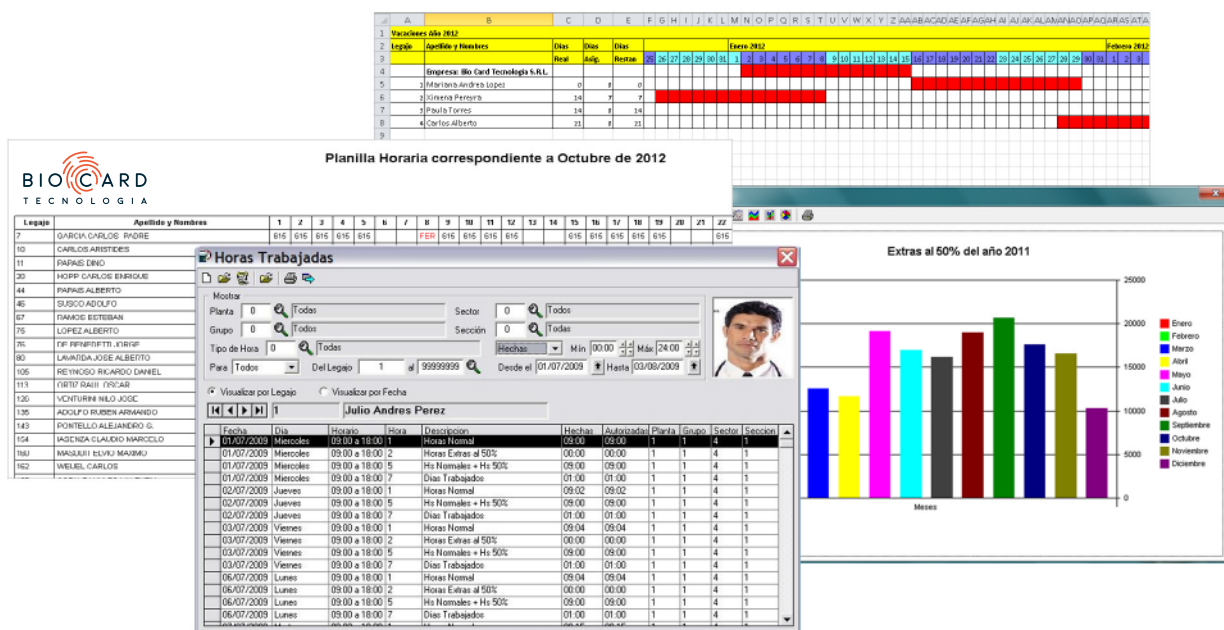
| | A | B | C | D | E |
|---|---|---|---|---|---|
| 1 | Vacaciones Año 2012 | | | | |
| 2 | Legajo | Apellido y Nombres | Dias | Dias | Dias |
| 3 | | | Real | Asig. | Restan |
| 4 | | Empresa: Bio Card Tecnologia S.R.L. | | | |
| 5 | 1 | Mariana Andrea Lopez | 0 | 8 | 0 |
| 6 | 2 | Ximena Pereyra | 14 | 7 | 7 |
| 7 | 3 | Paula Torres | 14 | 0 | 14 |
| 8 | 4 | Carlos Alberto | 21 | 0 | 21 |

Enero 2012
Febrero 2012
25 26 27 28 29 30 31 1 2 3 4 5 6 7 8 9 10 11 12 13 14 15 16 17 18 19 20 21 22 23 24 25 26 27 28 29 30 31 1 2 3

BIO CARD TECNOLOGIA

Planilla Horaria correspondiente a Octubre de 2012

| Legajo | Apellido y Nombres | 1 | 2 | 3 | 4 | 5 | 6 | 7 | 8 | 9 | 10 | 11 | 12 | 13 | 14 | 15 | 16 | 17 | 18 | 19 | 20 | 21 | 22 |
|---|---|---|---|---|---|---|---|---|---|---|---|---|---|---|---|---|---|---|---|---|---|---|---|
| 7 | GARCIA CARLOS PADRE | 615 | 615 | 615 | 615 | 615 | | | FER | 615 | 615 | 615 | 615 | | | 615 | 615 | 615 | 615 | 615 | | | 615 |
| 10 | CARLOS ARISTIDES | | | | | | | | | | | | | | | | | | | | | | |
| 11 | PAPAIS DINO | | | | | | | | | | | | | | | | | | | | | | |
| 20 | HOPP CARLOS ENRIQUE | | | | | | | | | | | | | | | | | | | | | | |
| 44 | PAPAIS ALBERTO | | | | | | | | | | | | | | | | | | | | | | |
| 45 | SUSCO ADOLFO | | | | | | | | | | | | | | | | | | | | | | |
| 67 | RAMOS ESTEBAN | | | | | | | | | | | | | | | | | | | | | | |
| 75 | LOPEZ ALBERTO | | | | | | | | | | | | | | | | | | | | | | |
| 76 | DE BENEDETTI JORGE | | | | | | | | | | | | | | | | | | | | | | |
| 80 | LAVARDA JOSE ALBERTO | | | | | | | | | | | | | | | | | | | | | | |
| 105 | REYNOSO RICARDO DANIEL | | | | | | | | | | | | | | | | | | | | | | |
| 113 | ORTIZ RAUL OSCAR | | | | | | | | | | | | | | | | | | | | | | |
| 120 | VENTURINI NILO JOSE | | | | | | | | | | | | | | | | | | | | | | |
| 135 | ADOLFO RUBEN ARMANDO | | | | | | | | | | | | | | | | | | | | | | |
| 143 | PONTELLO ALEJANDRO G. | | | | | | | | | | | | | | | | | | | | | | |
| 154 | IASENZA CLAUDIO MARCELO | | | | | | | | | | | | | | | | | | | | | | |
| 160 | MASUUII ELVIO MAXIMO | | | | | | | | | | | | | | | | | | | | | | |
| 162 | WEUEL CARLOS | | | | | | | | | | | | | | | | | | | | | | |

Horas Trabajadas

Mostrar
Planta 0 Todas
Sector 0 Todos
Grupo 0 Todos
Sección 0 Todas
Tipo de Hora 0 Todas
Hechas Min 00:00 Máx 24:00
Para Todos Del Legajo 1 al 99999999 Desde el 01/07/2009 Hasta 03/08/2009
Visualizar por Legajo Visualizar por Fecha
1 Julio Andres Perez

| Fecha | Dia | Horario | Hora | Descripcion | Hechas | Autorizadas | Planta | Grupo | Sector | Seccion |
|---|---|---|---|---|---|---|---|---|---|---|
| 01/07/2009 | Miercoles | 09:00 a 18:00 | 1 | Horas Normal | 09:00 | 09:00 | 1 | 1 | 4 | 1 |
| 01/07/2009 | Miercoles | 09:00 a 18:00 | 2 | Horas Extras al 50% | 00:00 | 00:00 | 1 | 1 | 4 | 1 |
| 01/07/2009 | Miercoles | 09:00 a 18:00 | 5 | Hs Normales + Hs 50% | 09:00 | 09:00 | 1 | 1 | 4 | 1 |
| 01/07/2009 | Miercoles | 09:00 a 18:00 | 7 | Dias Trabajados | 01:00 | 01:00 | 1 | 1 | 4 | 1 |
| 02/07/2009 | Jueves | 09:00 a 18:00 | 1 | Horas Normal | 09:02 | 09:02 | 1 | 1 | 4 | 1 |
| 02/07/2009 | Jueves | 09:00 a 18:00 | 5 | Hs Normales + Hs 50% | 09:00 | 09:00 | 1 | 1 | 4 | 1 |
| 02/07/2009 | Jueves | 09:00 a 18:00 | 7 | Dias Trabajados | 01:00 | 01:00 | 1 | 1 | 4 | 1 |
| 03/07/2009 | Viernes | 09:00 a 18:00 | 1 | Horas Normal | 09:04 | 09:04 | 1 | 1 | 4 | 1 |
| 03/07/2009 | Viernes | 09:00 a 18:00 | 2 | Horas Extras al 50% | 00:00 | 00:00 | 1 | 1 | 4 | 1 |
| 03/07/2009 | Viernes | 09:00 a 18:00 | 5 | Hs Normales + Hs 50% | 09:00 | 09:00 | 1 | 1 | 4 | 1 |
| 03/07/2009 | Viernes | 09:00 a 18:00 | 7 | Dias Trabajados | 01:00 | 01:00 | 1 | 1 | 4 | 1 |
| 06/07/2009 | Lunes | 09:00 a 18:00 | 1 | Horas Normal | 09:04 | 09:04 | 1 | 1 | 4 | 1 |
| 06/07/2009 | Lunes | 09:00 a 18:00 | 2 | Horas Extras al 50% | 00:00 | 00:00 | 1 | 1 | 4 | 1 |
| 06/07/2009 | Lunes | 09:00 a 18:00 | 5 | Hs Normales + Hs 50% | 09:00 | 09:00 | 1 | 1 | 4 | 1 |
| 06/07/2009 | Lunes | 09:00 a 18:00 | 7 | Dias Trabajados | 01:00 | 01:00 | 1 | 1 | 4 | 1 |

Extras al 50% del año 2011

25000
20000
15000
10000
5000
0
Meses

Enero
Febrero
Marzo
Abril
Mayo
Junio
Julio
Agosto
Septiembre
Octubre
Noviembre
Diciembre